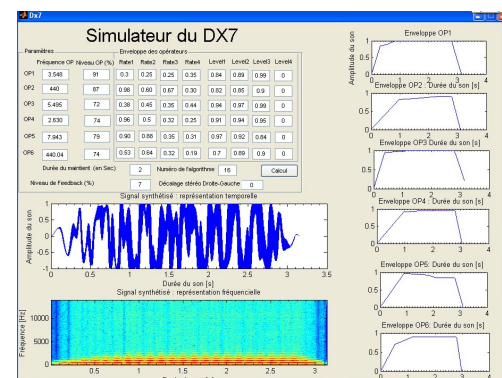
Dx7

Simulateur du DX7

Paramètres

Enveloppe des opérateurs

| | Fréquence OP | Niveau OP (%) | Rate1 | Rate2 | Rate3 | Rate4 | Level1 | Level2 | Level3 | Level4 |
|---|---|---|---|---|---|---|---|---|---|---|
| OP1 | 3.548 | 91 | 0.3 | 0.25 | 0.25 | 0.35 | 0.84 | 0.89 | 0.99 | 0 |
| OP2 | 440 | 87 | 0.98 | 0.60 | 0.67 | 0.30 | 0.82 | 0.85 | 0.9 | 0 |
| OP3 | 5.495 | 72 | 0.38 | 0.45 | 0.35 | 0.44 | 0.94 | 0.97 | 0.99 | 0 |
| OP4 | 2.630 | 74 | 0.96 | 0.5 | 0.32 | 0.25 | 0.91 | 0.94 | 0.95 | 0 |
| OP5 | 7.943 | 79 | 0.90 | 0.88 | 0.35 | 0.31 | 0.97 | 0.92 | 0.84 | 0 |
| OP6 | 440.04 | 74 | 0.53 | 0.84 | 0.32 | 0.19 | 0.7 | 0.89 | 0.9 | 0 |

Durée du maintient (en Sec) 2 Numéro de l'algorithme 16 Calcul

Niveau de Feedback (%) 7 Décalage stéréo Droite-Gauche 0

Signal synthétisé : représentation temporelle

Amplitude du son

0 0.5 1 1.5 2 2.5 3 3.5

Durée du son [s]

Signal synthétisé : représentation fréquencielle

Fréquence [Hz]

10000 5000 0

0.5 1 1.5 2 2.5 3

Enveloppe OP1

Amplitude du son

1 0.5 0

0 1 2 3 4

Enveloppe OP2 : Durée du son [s]

Enveloppe OP3 Durée du son [s]

Enveloppe OP4 : Durée du son [s]

Enveloppe OP5 : Durée du son [s]

Enveloppe OP6 : Durée du son [s]

0 1 2 3 4